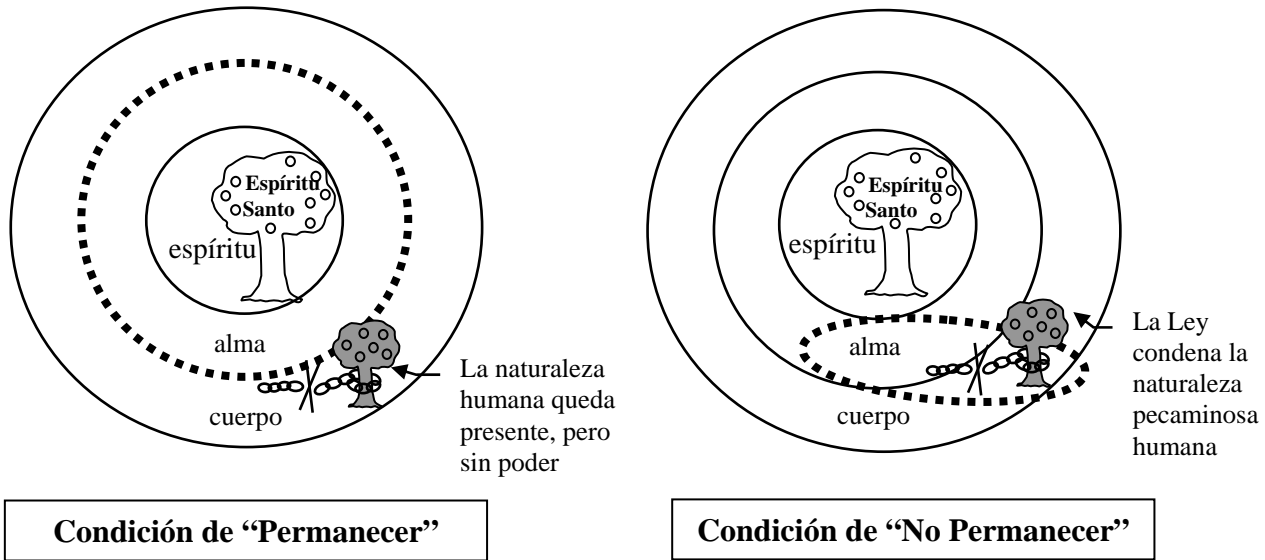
Espíritu Santo

espíritu

alma

cuerpo

La naturaleza humana queda presente, pero sin poder

Condición de "Permanecer"

Espíritu Santo

espíritu

alma

cuerpo

La Ley condena la naturaleza pecaminosa humana

Condición de "No Permanecer"